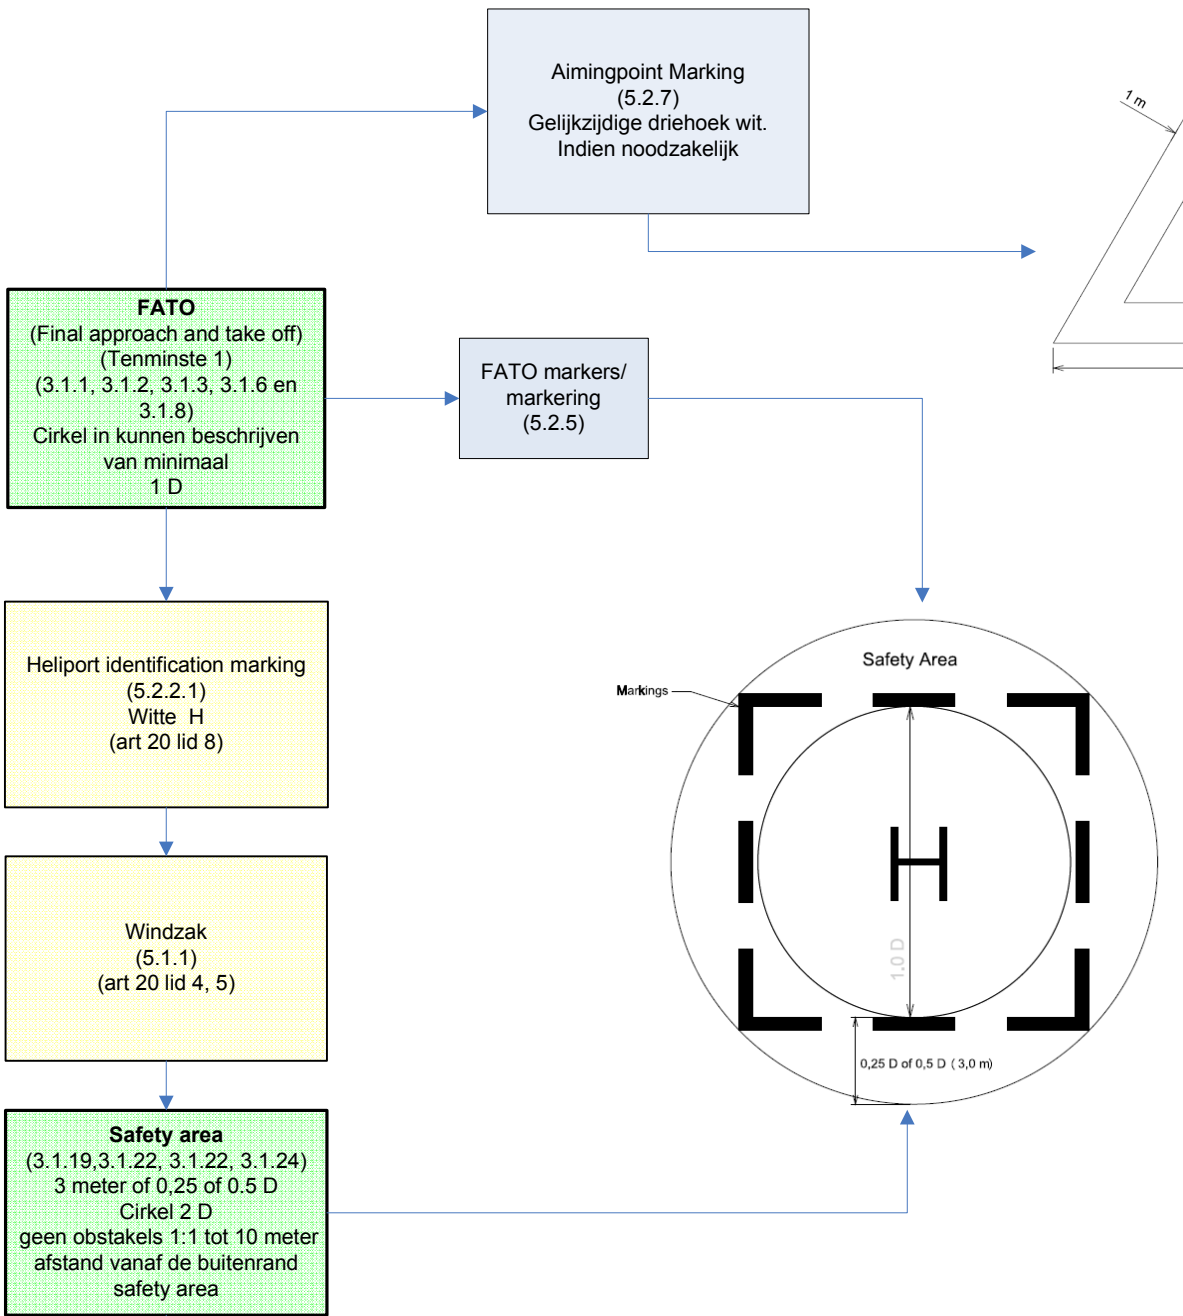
Aimingpoint Marking
(5.2.7)
Gelijkzijdige driehoek wit.
Indien noodzakelijk

1 m

FATO
(Final approach and take off)
(Tenminste 1)
(3.1.1, 3.1.2, 3.1.3, 3.1.6 en 3.1.8)
Cirkel in kunnen beschrijven van minimaal
1 D

FATO markers/
markering
(5.2.5)

Heliport identification marking
(5.2.2.1)
Witte H
(art 20 lid 8)

Safety Area

Markings

H

1.0 D

0,25 D of 0,5 D (3,0 m)

Windzak
(5.1.1)
(art 20 lid 4, 5)

Safety area
(3.1.19,3.1.22, 3.1.22, 3.1.24)
3 meter of 0,25 of 0.5 D
Cirkel 2 D
geen obstakels 1:1 tot 10 meter afstand vanaf de buitenrand safety area